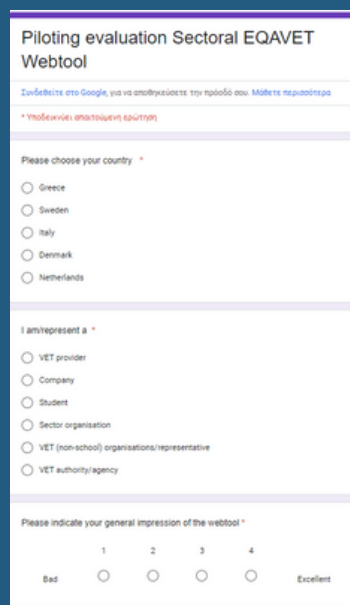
Piloting evaluation Sectoral EQAVET Webtool

Συνδεθείτε στο Google, για να αποθηκεύσετε την πρόοδό σου. Μάθετε περισσότερα

* Υποδεικνύει απαιτούμενη ερώτηση

Please choose your country *

Greece

Sweden

Italy

Denmark

Netherlands

I am/represent a *

VET provider

Company

Student

Sector organisation

VET (non-school) organisations/representative

VET authority/agency

Please indicate your general impression of the webtool *

| | 1 | 2 | 3 | 4 | |
|---|---|---|---|---|---|
| Bad | ○ | ○ | ○ | ○ | Excellent |